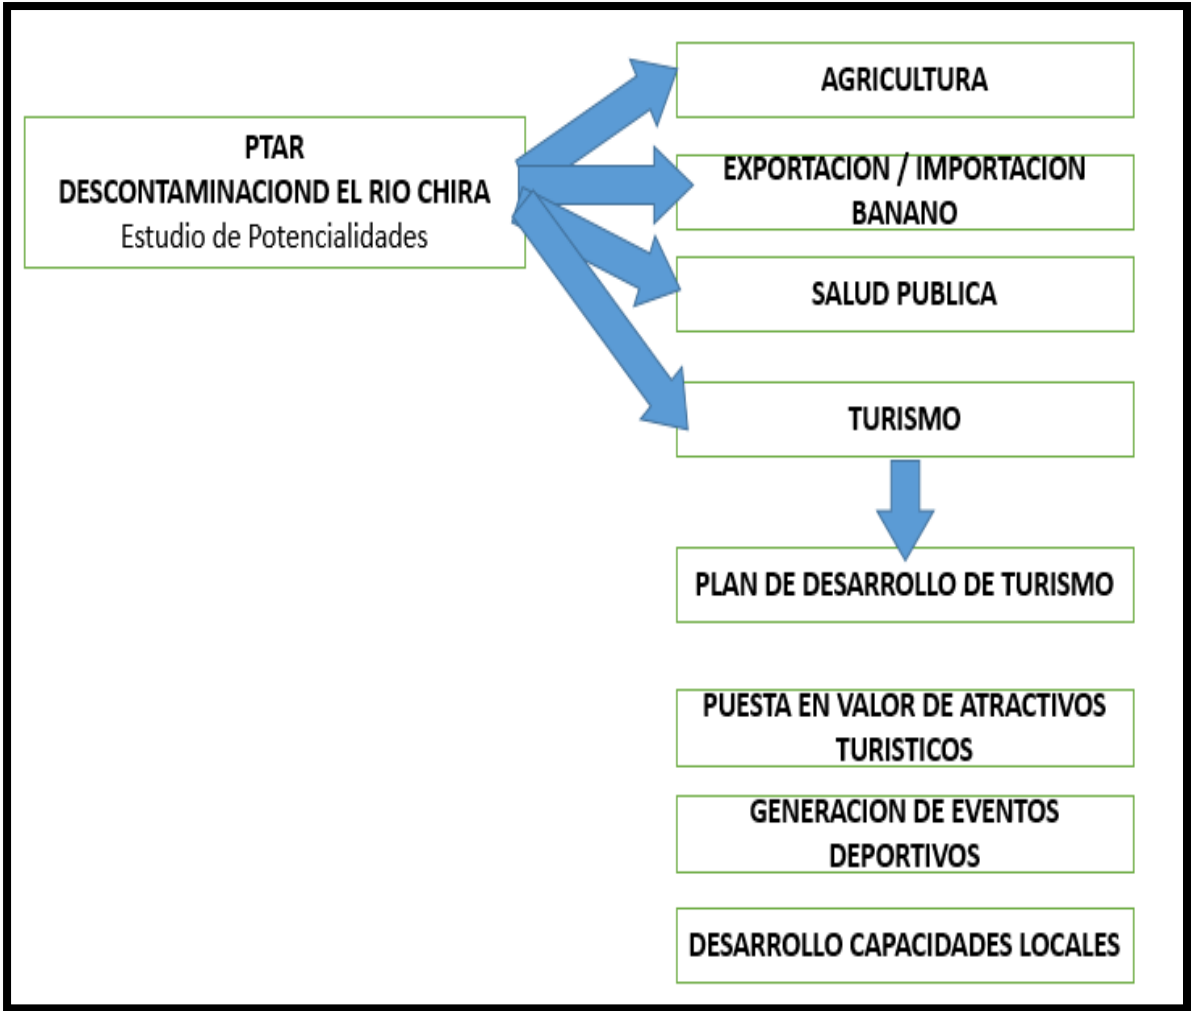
PTAR
DESCONTAMINACIOND EL RIO CHIRA
Estudio de Potencialidades

AGRICULTURA

EXPORTACION / IMPORTACION BANANO

SALUD PUBLICA

TURISMO

PLAN DE DESARROLLO DE TURISMO

PUESTA EN VALOR DE ATRACTIVOS TURISTICOS

GENERACION DE EVENTOS DEPORTIVOS

DESARROLLO CAPACIDADES LOCALES